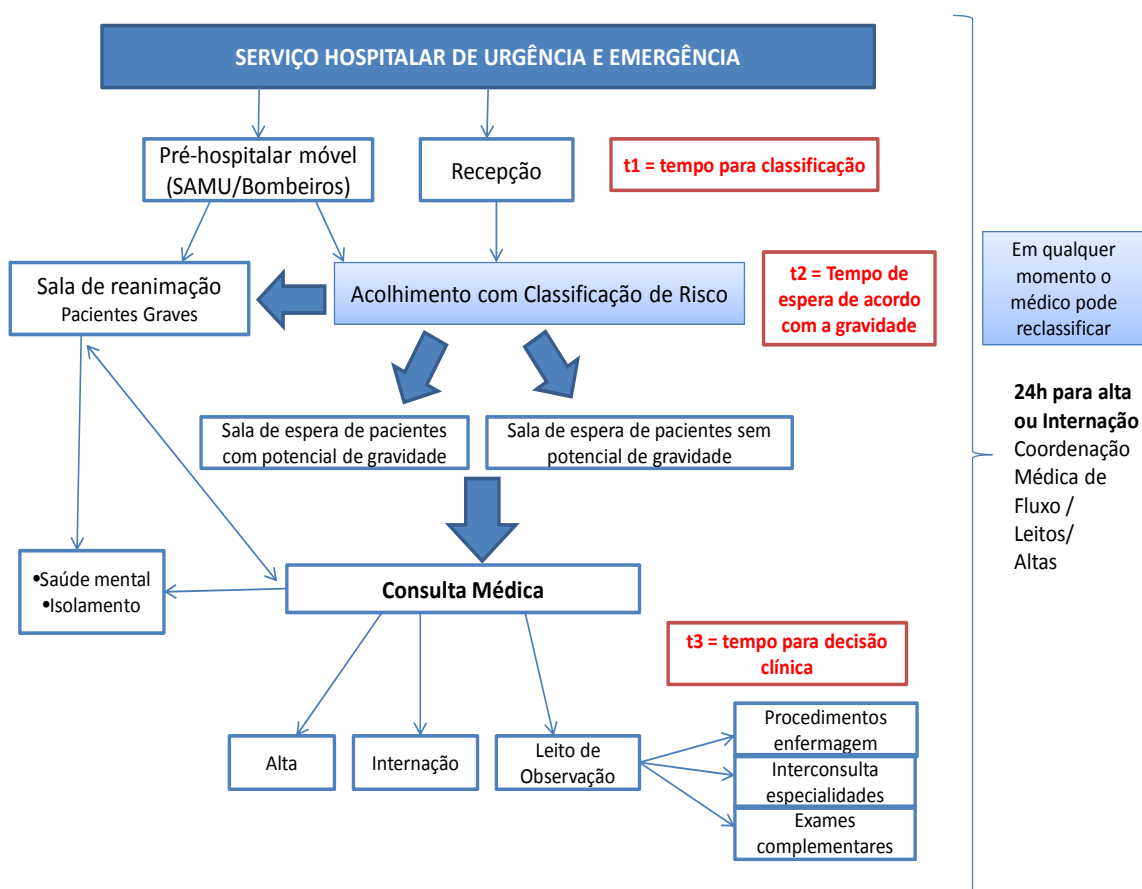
SERVIÇO HOSPITALAR DE URGÊNCIA E EMERGÊNCIA

Pré-hospitalar móvel (SAMU/Bombeiros)

Recepção

t1 = tempo para classificação

Sala de reanimação
Pacientes Graves

Acolhimento com Classificação de Risco

t2 = Tempo de espera de acordo com a gravidade

Sala de espera de pacientes com potencial de gravidade

Sala de espera de pacientes sem potencial de gravidade

•Saúde mental
•Isolamento

Consulta Médica

t3 = tempo para decisão clínica

Alta

Internação

Leito de Observação

Procedimentos enfermagem

Interconsulta especialidades

Exames complementares

Em qualquer momento o médico pode reclassificar

24h para alta ou Internação
Coordenação Médica de Fluxo / Leitos/ Altas